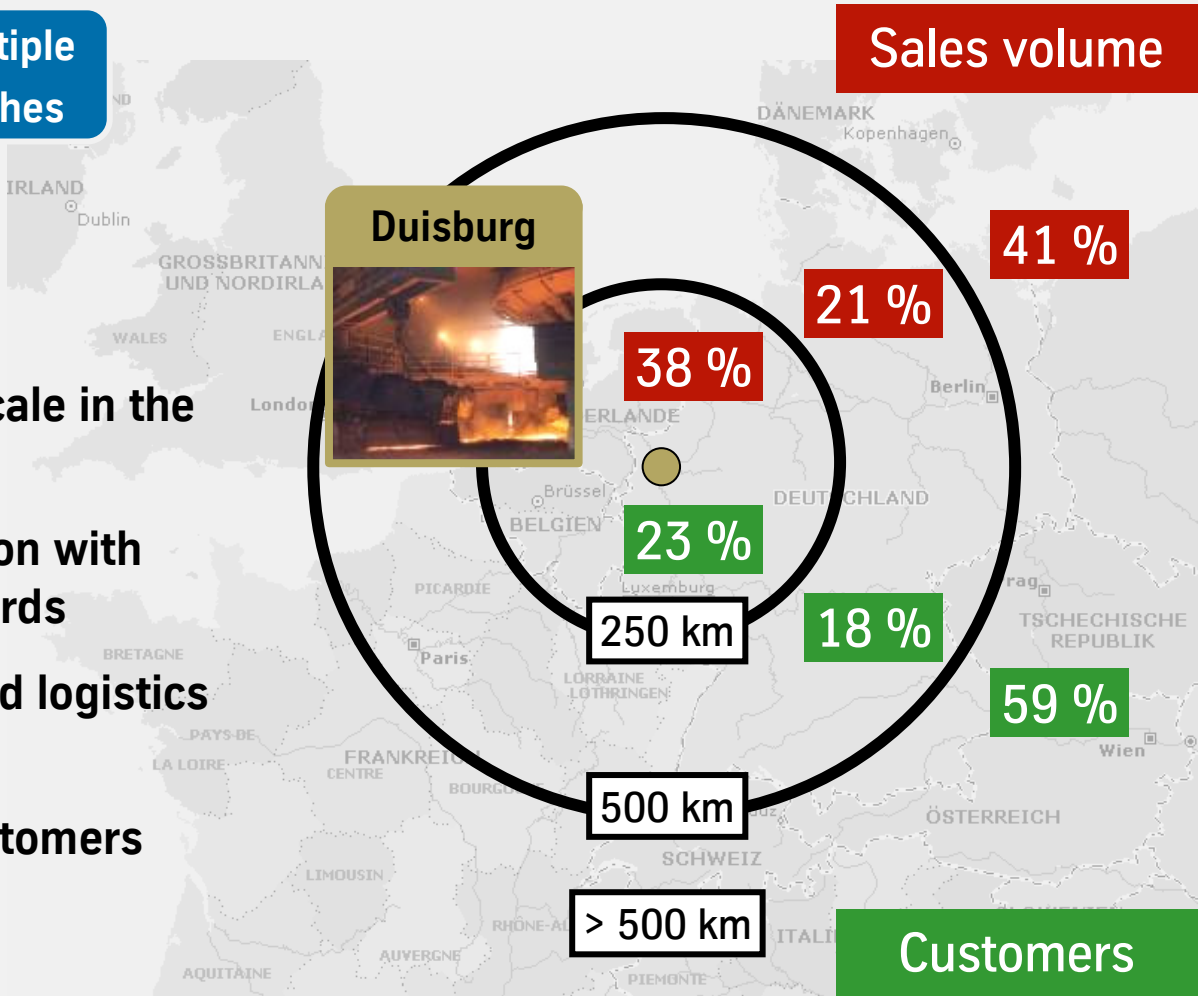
tiple
hes

Sales volume

DÄNEMARK
Kopenhagen

IRLAND
Dublin

Duisburg

GROSSBRITANN
UND NORDIRLA

41 %

21 %

WALES

ENGLA

38 %

cale in the

London

ERLANDE

Berlin

Brüssel

BELGIEN

DEUTSCHLAND

on with
rds

23 %

PICARDIE

Luxemburg

250 km

18 %

Prag

TSCHECHISCHE REPUBLIK

BRETAGNE

Paris

d logistics

LORRAINE
LOTHRINGEN

59 %

PAYS DE
LA LOIRE

FRANKREICH
CENTRE

BOURG

Wien

500 km

ÖSTERREICH

tomers

SCHWEIZ

LIMOUSIN

RHÔNE-AL

> 500 km

ITALI

Customers

AUVERGNE

AQUITAINE

PIEMONTE